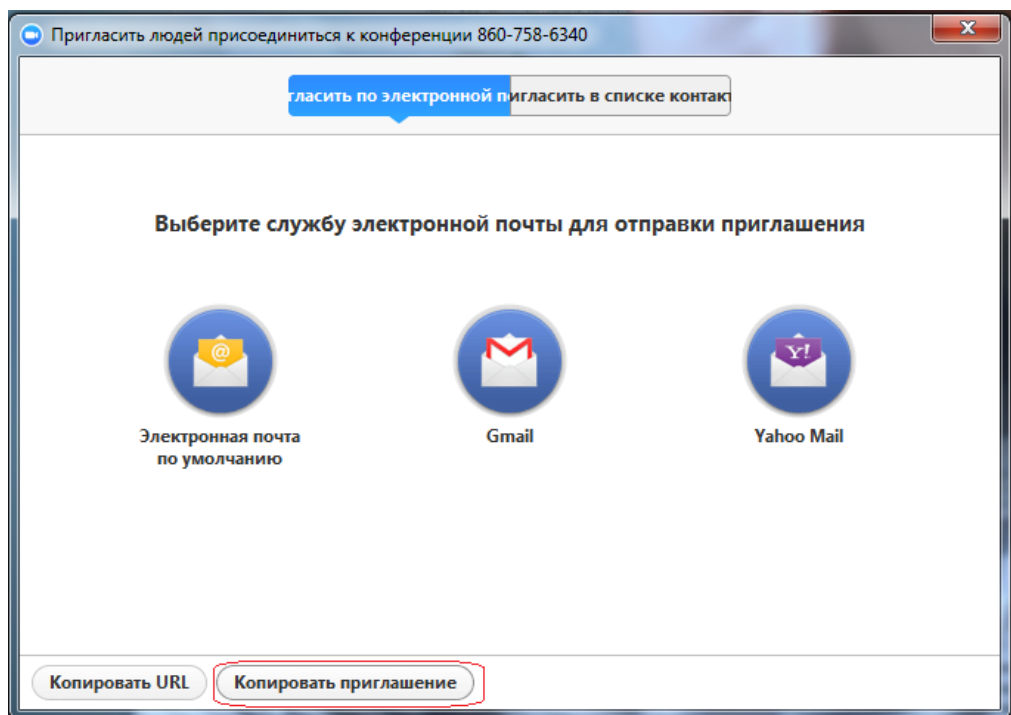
Пригласить людей присоединиться к конференции 860-758-6340

гласить по электронной п | игласить в списке контакт

Выберите службу электронной почты для отправки приглашения

@

Y!

Электронная почта по умолчанию

Gmail

Yahoo Mail

Копировать URL

Копировать приглашение